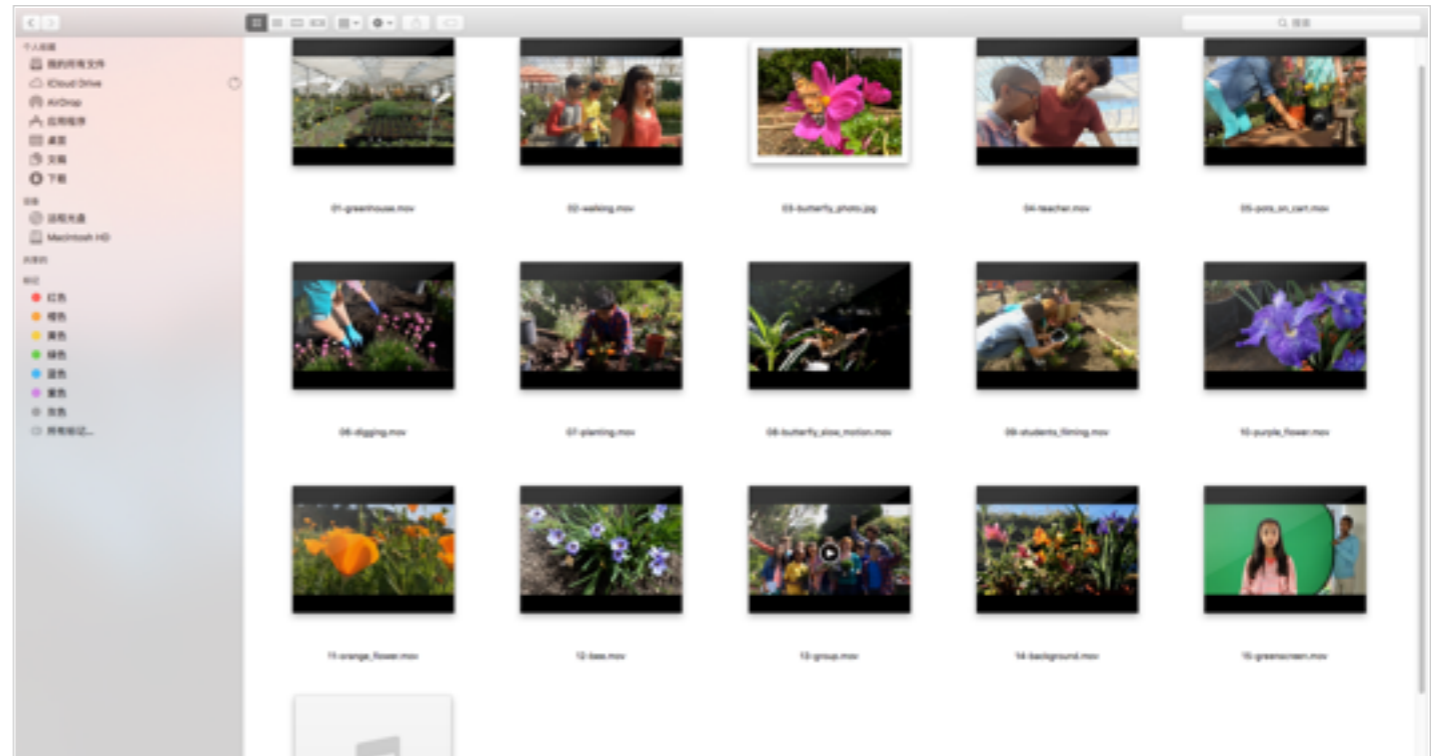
搜索

个人收藏
我的所有文件
iCloud Drive
AirDrop
应用程序
桌面
文稿
下载
设备
远程光盘
Macintosh HD
共享的
标记
红色
橙色
黄色
绿色
蓝色
紫色
灰色
所有标记…

01-greenhouse.mov
02-walking.mov
03-butterfly_photo.jpg
04-teacher.mov
05-pots_on_cart.mov
06-digging.mov
07-planting.mov
08-butterfly_slow_motion.mov
09-students_filming.mov
10-purple_flower.mov
11-orange_flower.mov
12-bee.mov
13-group.mov
14-background.mov
15-greenscreen.mov